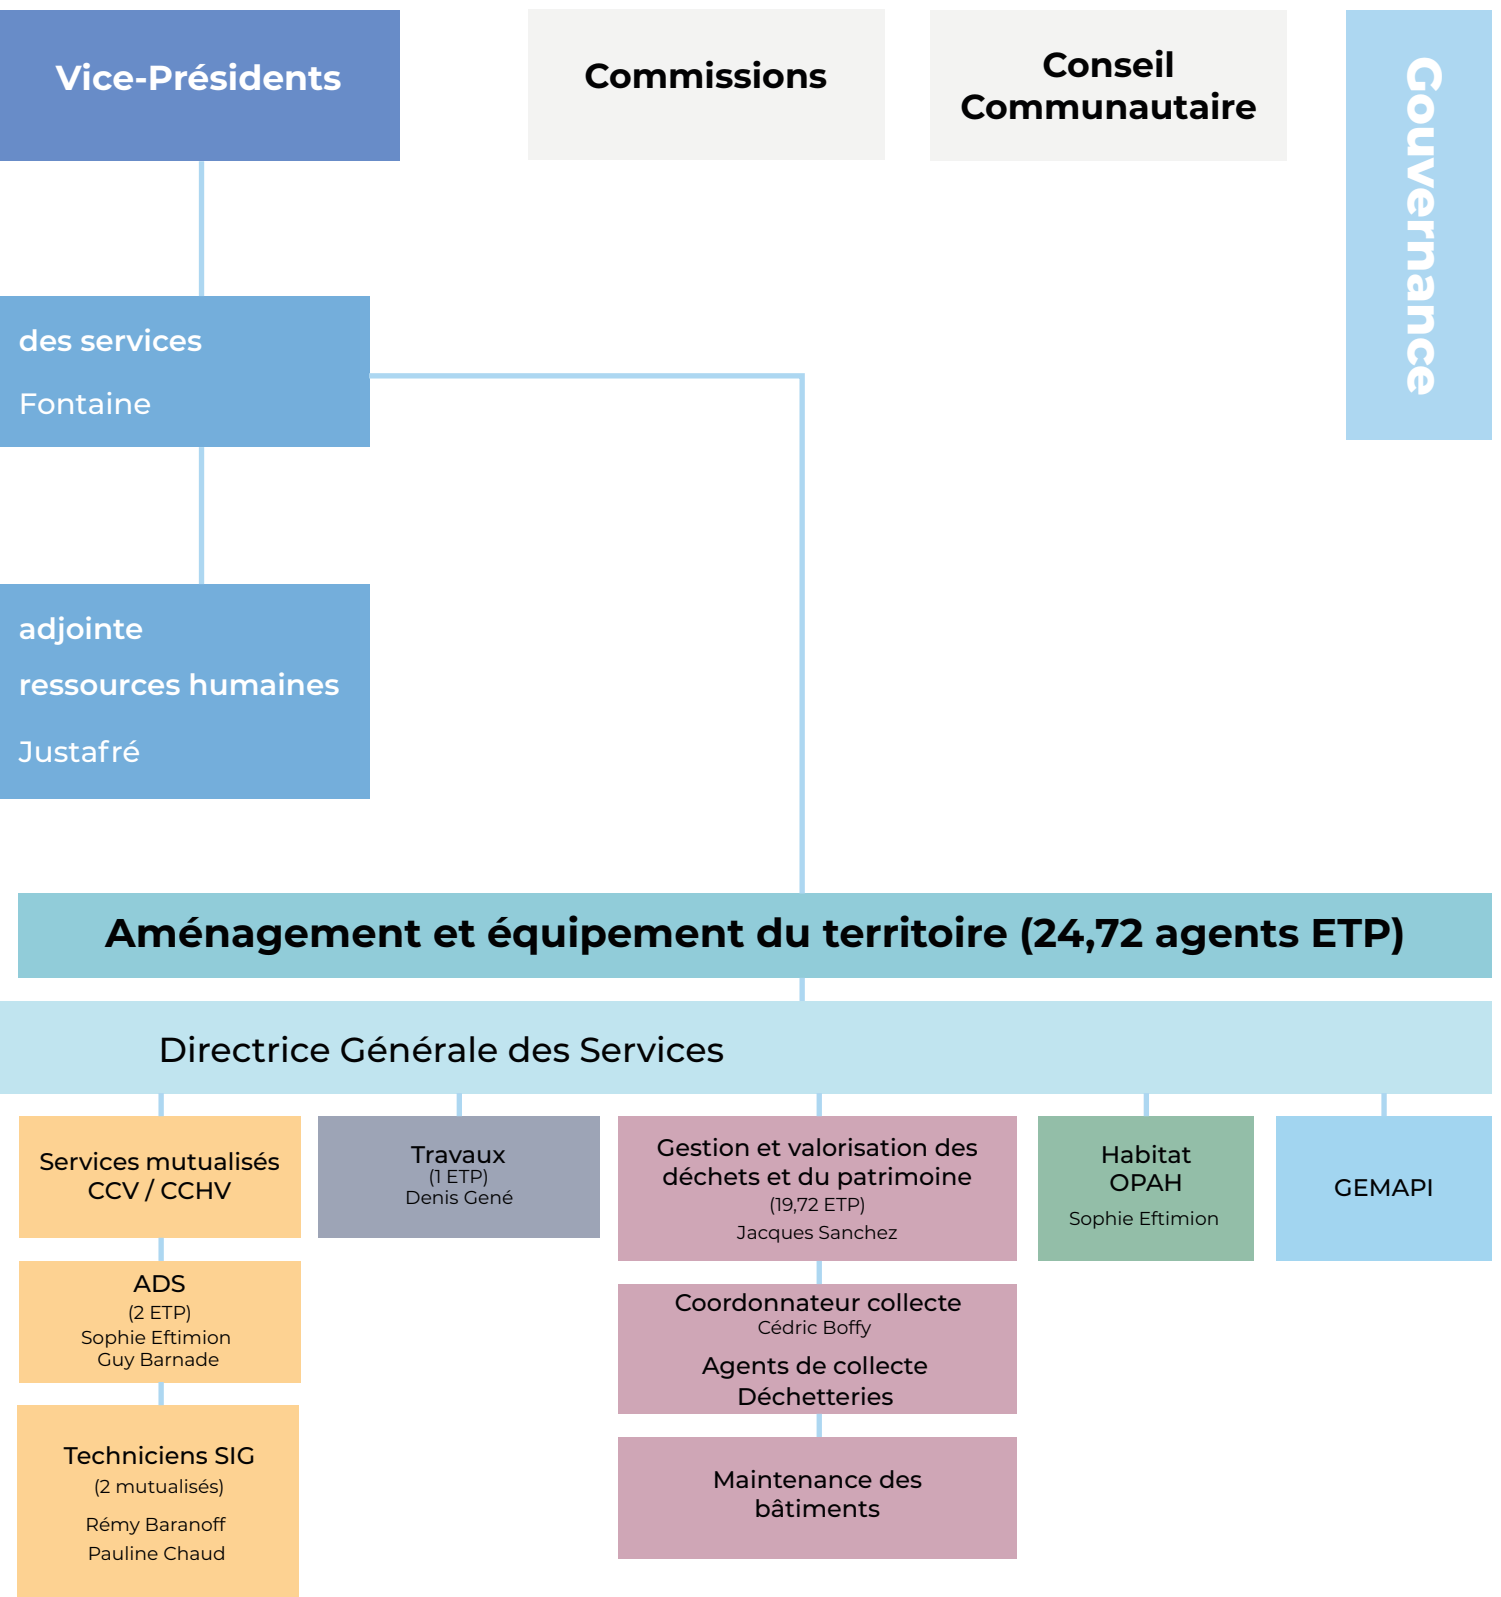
Vice-Présidents

Commissions

Conseil Communautaire

Gouvernance

des services

Fontaine

adjointe

ressources humaines

Justafré

Aménagement et équipement du territoire (24,72 agents ETP)

Directrice Générale des Services

Services mutualisés CCV / CCHV

Travaux
(1 ETP)
Denis Gené

Gestion et valorisation des déchets et du patrimoine
(19,72 ETP)
Jacques Sanchez

Habitat
OPAH
Sophie Eftimion

GEMAPI

ADS
(2 ETP)
Sophie Eftimion
Guy Barnade

Coordonnateur collecte
Cédric Boffy
Agents de collecte
Déchetteries

Techniciens SIG
(2 mutualisés)
Rémy Baranoff
Pauline Chaud

Maintenance des bâtiments